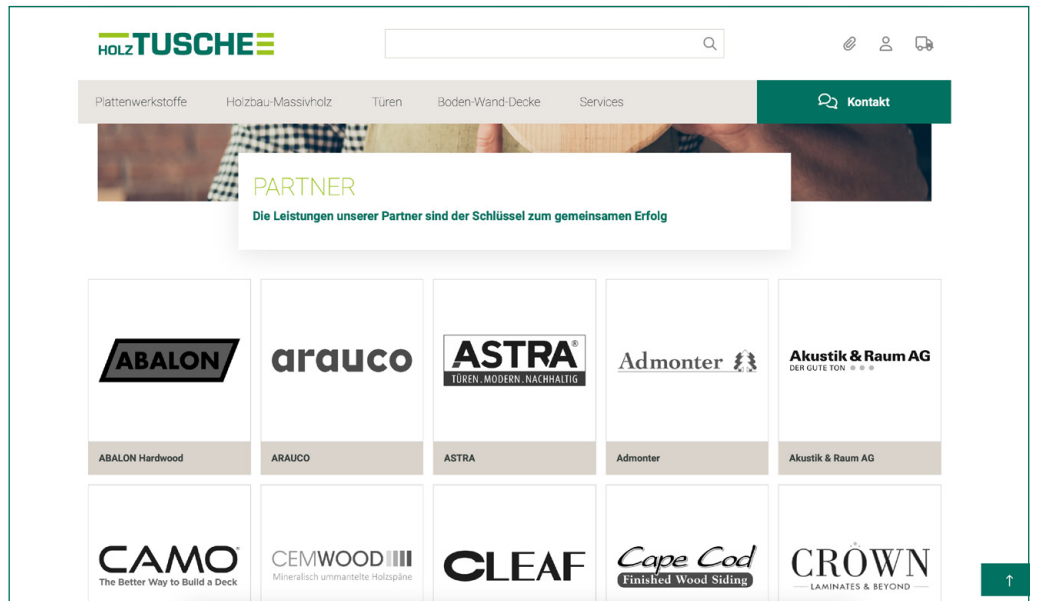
HOLZ TUSCHE

Plattenwerkstoffe Holzbau-Massivholz Türen Boden-Wand-Decke Services

Kontakt

PARTNER

Die Leistungen unserer Partner sind der Schlüssel zum gemeinsamen Erfolg

ABALON

ABALON Hardwood

arauco

ARAUCO

ASTRA®
TÜREN. MODERN. NACHHALTIG

ASTRA

Admonter

Admonter

Akustik & Raum AG
DER GUTE TON

Akustik & Raum AG

CAMO
The Better Way to Build a Deck

CEMWOOD
Mineralisch ummantelte Holzspäne

CLEAF

Cape Cod
Finished Wood Siding

CROWN
LAMINATES & BEYOND